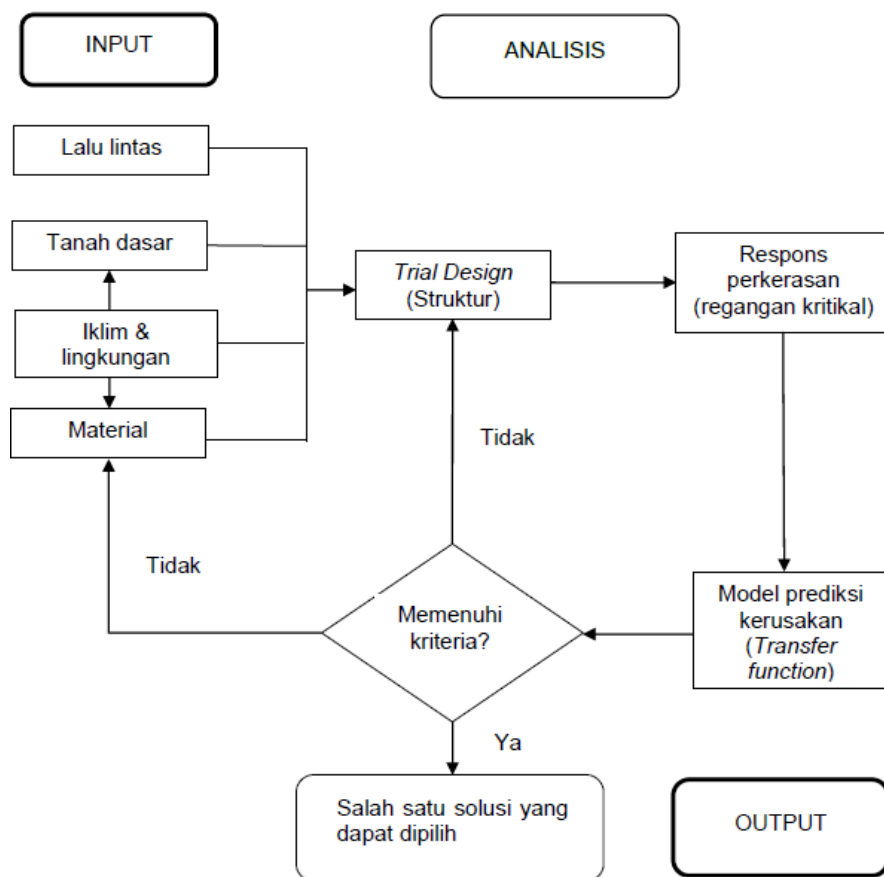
INPUT

ANALISIS

Lalu lintas

Tanah dasar

Iklim & lingkungan

Material

*Trial Design* (Struktur)

Respons perkerasan (regangan kritikal)

Tidak

Tidak

Memenuhi kriteria?

Model prediksi kerusakan (*Transfer function*)

Ya

Salah satu solusi yang dapat dipilih

OUTPUT